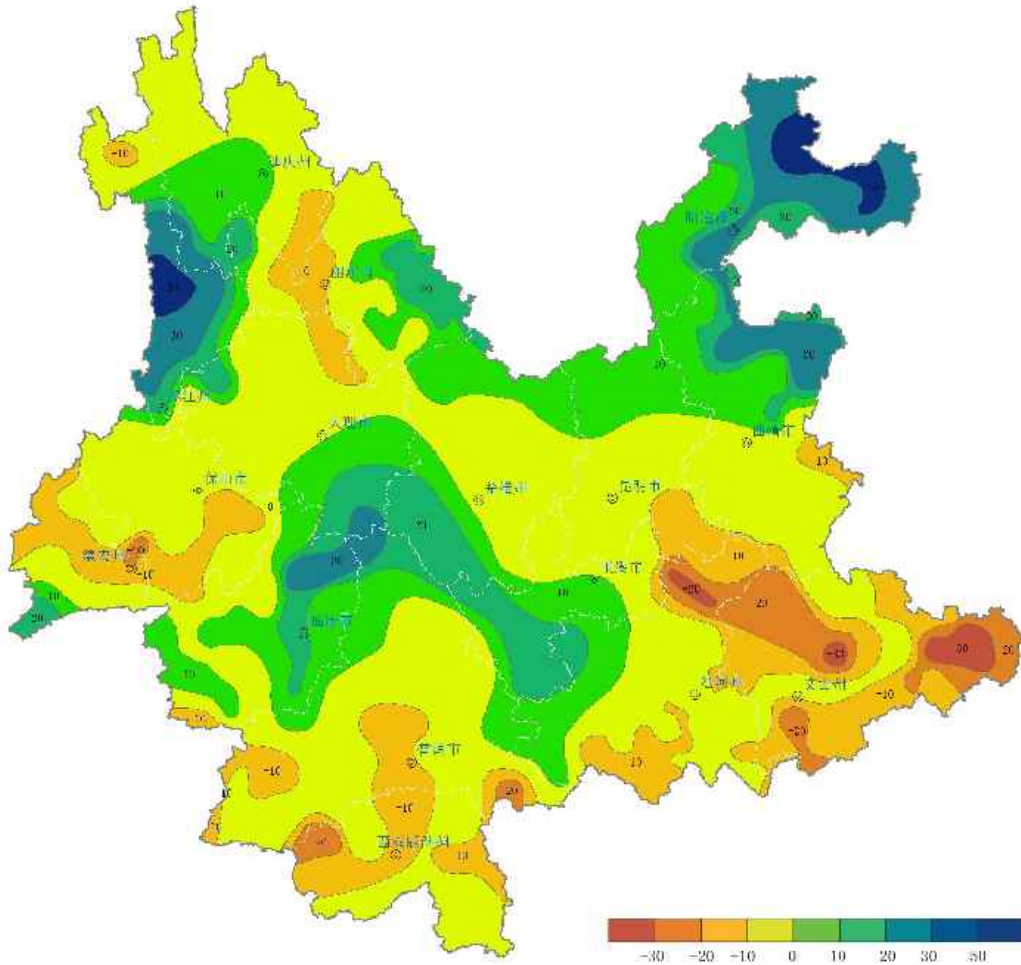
-10
迪庆州
10
20
30
30
丽江市
怒江州
20
10
昭通市
30
20
30
大理州
曲靖市
10
保山市
0
楚雄州
昆明市
德宏州
-20
-10
20
30
10
玉溪市
10
-20
20
临沧市
10
-30
-30
20
-10
20
红河州
文山州
10
-10
-20
-10
普洱市
10
-10
-20
-20
10
西双版纳州
-10
-30
-20
-10
0
10
20
30
50